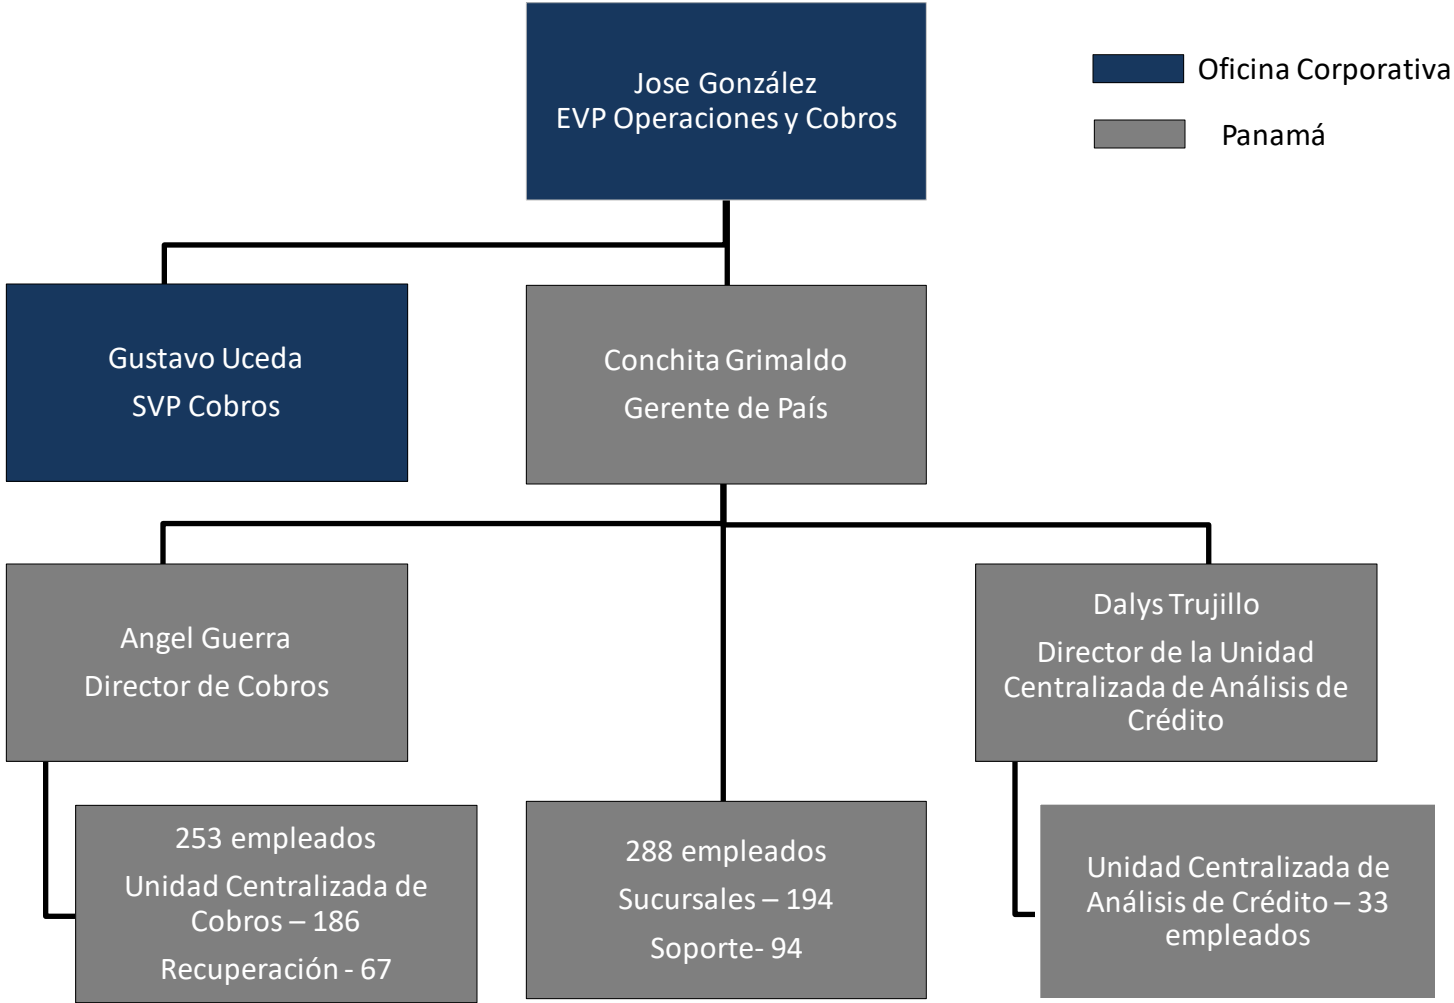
Jose González
EVP Operaciones y Cobros

Oficina Corporativa

Panamá

Gustavo Uceda
SVP Cobros

Conchita Grimaldo
Gerente de País

Angel Guerra
Director de Cobros

Dalys Trujillo
Director de la Unidad Centralizada de Análisis de Crédito

253 empleados
Unidad Centralizada de Cobros – 186
Recuperación - 67

288 empleados
Sucursales – 194
Soporte- 94

Unidad Centralizada de Análisis de Crédito – 33 empleados